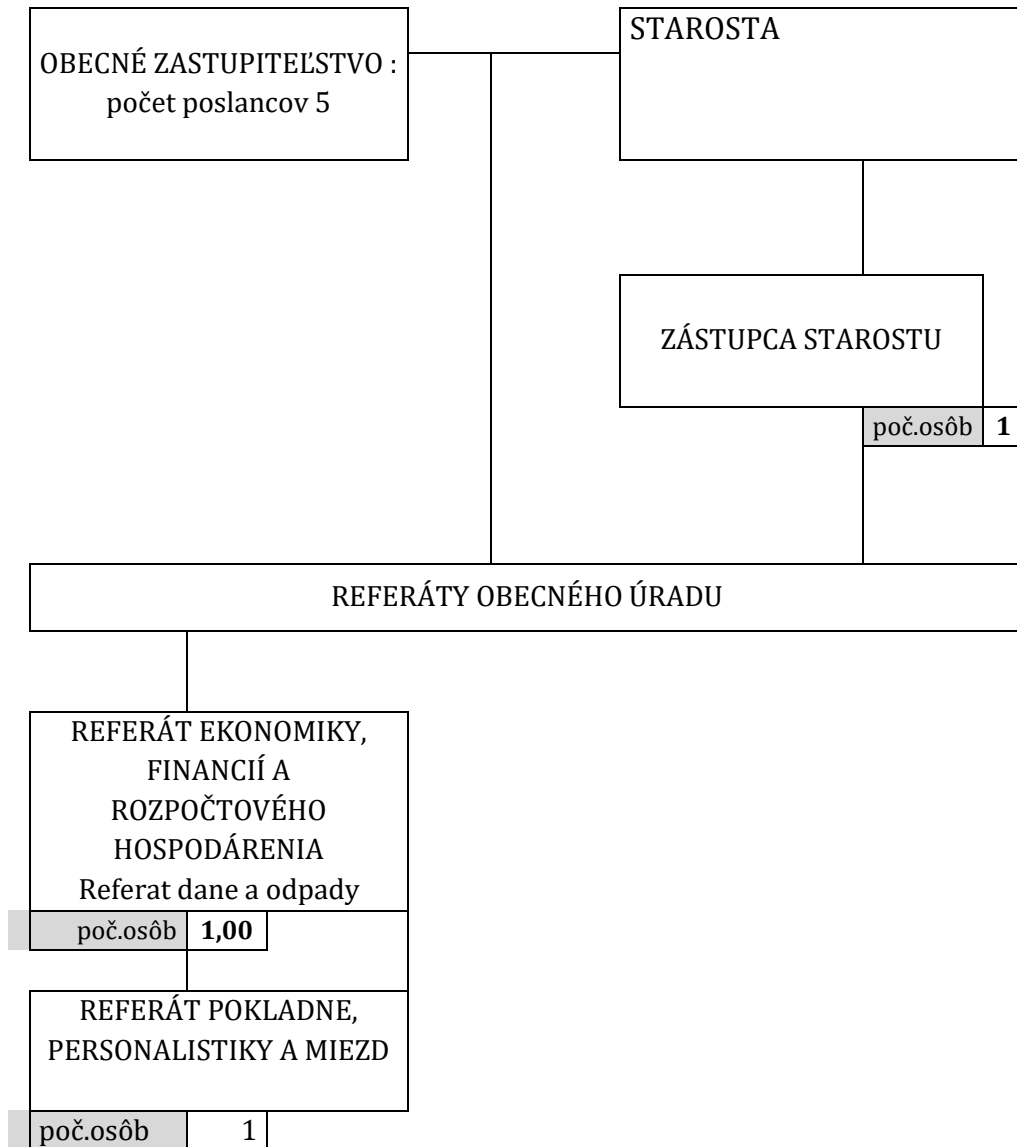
OBECNÉ ZASTUPITEĽSTVO : počet poslancov 5

STAROSTA

ZÁSTUPCA STAROSTU

poč.osôb 1

REFERÁTY OBECNÉHO ÚRADU

REFERÁT EKONOMIKY, FINANCIÍ A ROZPOČTOVÉHO HOSPODÁRENIA Referat dane a odpady

poč.osôb 1,00

REFERÁT POKLADNE, PERSONALISTIKY A MIEZD

poč.osôb 1